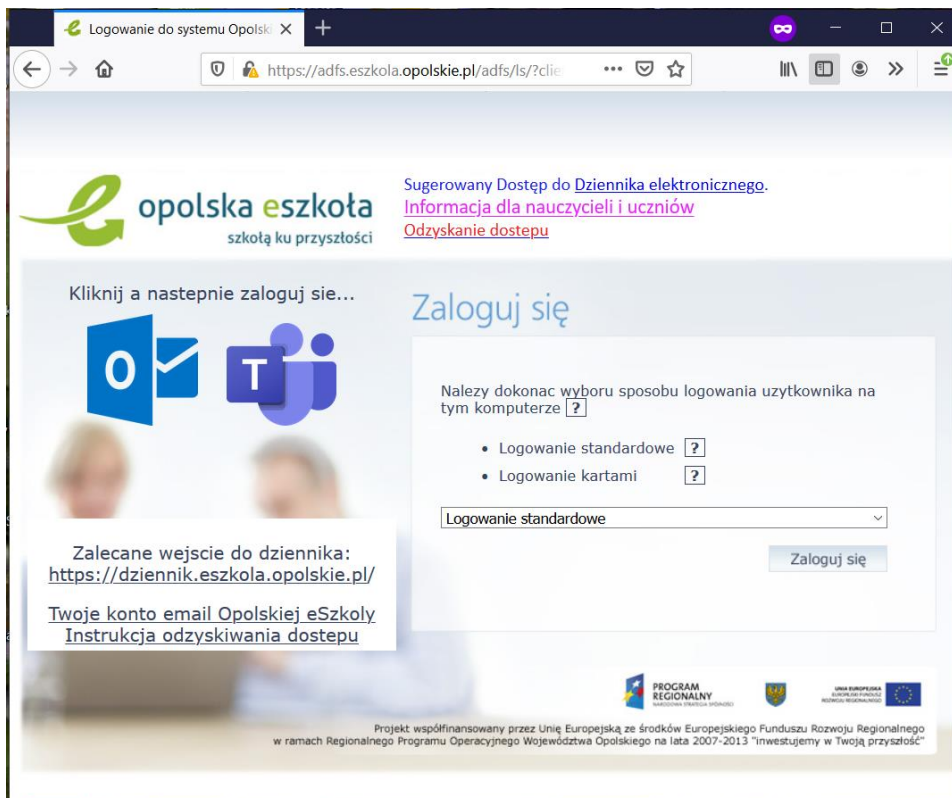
Logowanie do systemu Opolski ×
+

https://adfs.eszkola.opolskie.pl/adfs/ls/?clie

opolska eszkoła
szkołą ku przyszłości

Sugerowany Dostęp do Dziennika elektronicznego.
Informacja dla nauczycieli i uczniów
Odzyskanie dostepu

Kliknij a nastepnie zaloguj sie...

Zaloguj się

Nalezy dokonac wyboru sposobu logowania uzytkownika na tym komputerze ?

• Logowanie standardowe ?
• Logowanie kartami ?

Logowanie standardowe

Zaloguj się

Zalecane wejscie do dziennika:
https://dziennik.eszkola.opolskie.pl/

Twoje konto email Opolskiej eSzkoly
Instrukcja odzyskiwania dostepu

PROGRAM REGIONALNY
NARODOWA STRATEGIA SPÓJNOŚCI

UNIA EUROPEJSKA
EUROPEJSKI FUNDUSZ ROZWOJU REGIONALNEGO

Projekt współfinansowany przez Unię Europejską ze środków Europejskiego Funduszu Rozwoju Regionalnego w ramach Regionalnego Programu Operacyjnego Województwa Opolskiego na lata 2007-2013 "inwestujemy w Twoją przyszłość"